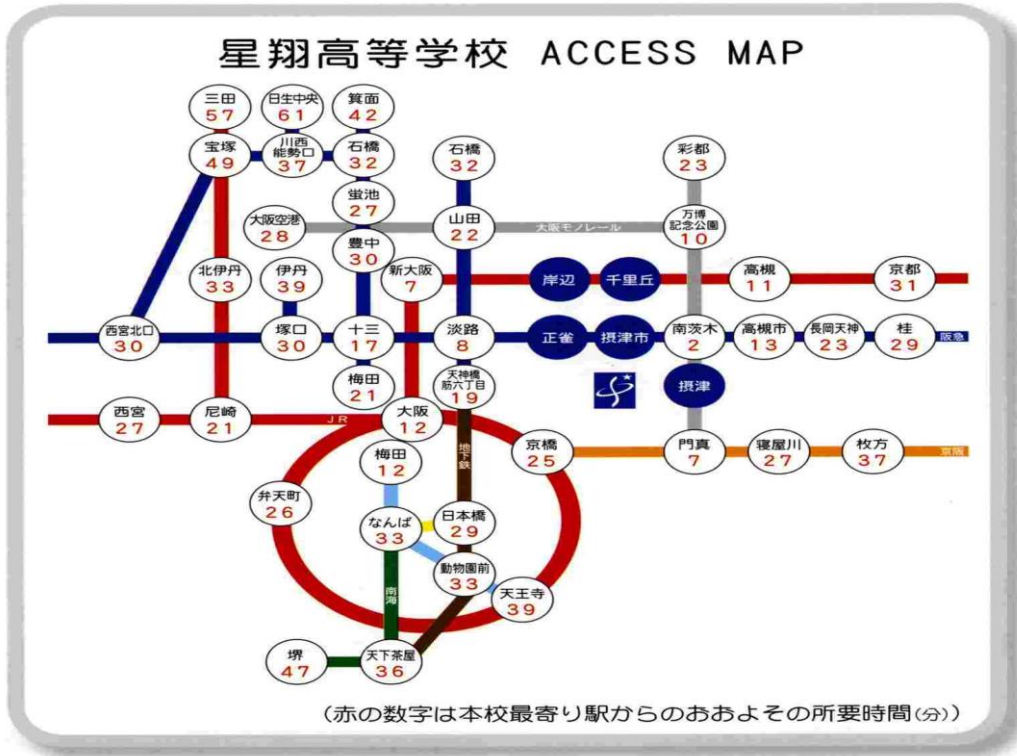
星翔高等学校 ACCESS MAP

三田 57
日生中央 61
箕面 42
宝塚 49
川西能勢口 37
石橋 32
石橋 32
彩都 23
蛍池 27
大阪空港 28
山田 22
大阪モノレール
万博記念公園 10
豊中 30
北伊丹 33
伊丹 39
新大阪 7
岸辺
千里丘
高槻 11
京都 31
西宮北口 30
塚口 30
十三 17
淡路 8
正雀
摂津市
南茨木 2
高槻市 13
長岡天神 23
桂 29
阪急
梅田 21
天神橋筋六丁目 19
摂津
西宮 27
尼崎 21
JR
大阪 12
京橋 25
門真 7
寝屋川 27
枚方 37
京阪
梅田 12
地下鉄
弁天町 26
なんば 33
日本橋 29
動物園前 33
天王寺 39
南海
堺 47
天下茶屋 36

(赤の数字は本校最寄り駅からのおおよその所要時間(分))